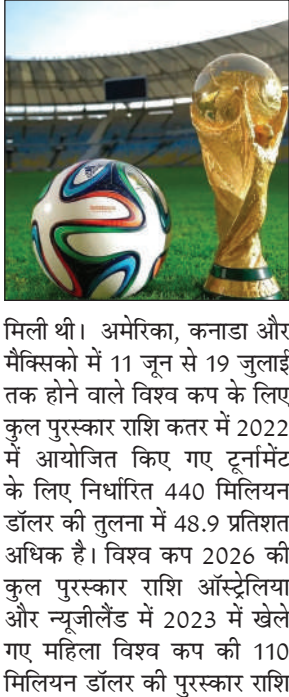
मिली थी। अमेरिका, कनाडा और मैक्सिको में 11 जून से 19 जुलाई तक होने वाले विश्व कप के लिए कुल पुरस्कार राशि कतर में 2022 में आयोजित किए गए टूर्नामेंट के लिए निर्धारित 440 मिलियन डॉलर की तुलना में 48.9 प्रतिशत अधिक है। विश्व कप 2026 की कुल पुरस्कार राशि ऑस्ट्रेलिया और न्यूजीलैंड में 2023 में खेले गए महिला विश्व कप की 110 मिलियन डॉलर की पुरस्कार राशि